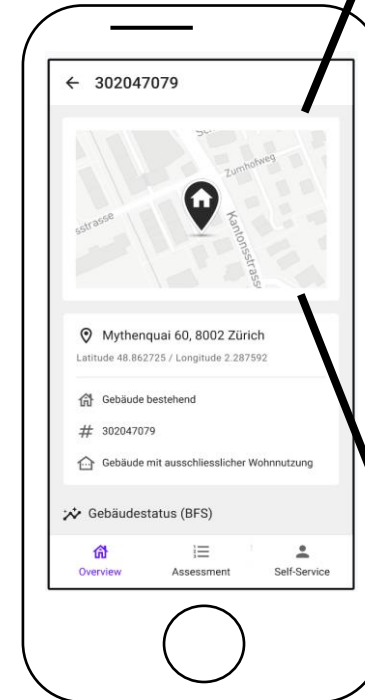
← 302047079

Zumhofweg

sstrasse

Kantonsstrass

Mythenquai 60, 8002 Zürich

Latitude 48.862725 / Longitude 2.287592

Gebäude bestehend

# 302047079

Gebäude mit ausschliesslicher Wohnnutzung

Gebäudestatus (BFS)

Overview

Assessment

Self-Service